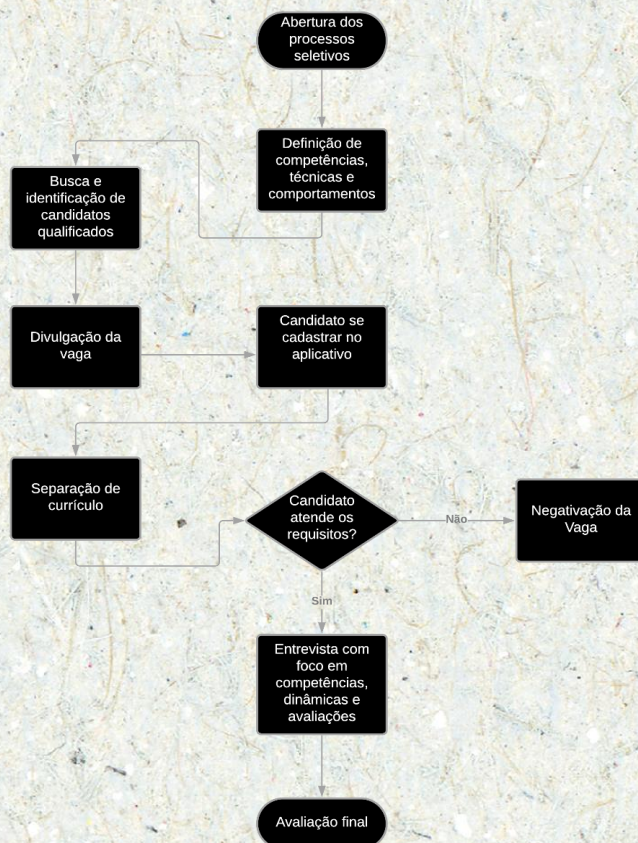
Abertura dos processos seletivos

Definição de competências, técnicas e comportamentos

Busca e identificação de candidatos qualificados

Divulgação da vaga

Candidato se cadastrar no aplicativo

Separação de currículo

Candidato atende os requisitos?

Não

Negativação da Vaga

Sim

Entrevista com foco em competências, dinâmicas e avaliações

Avaliação final